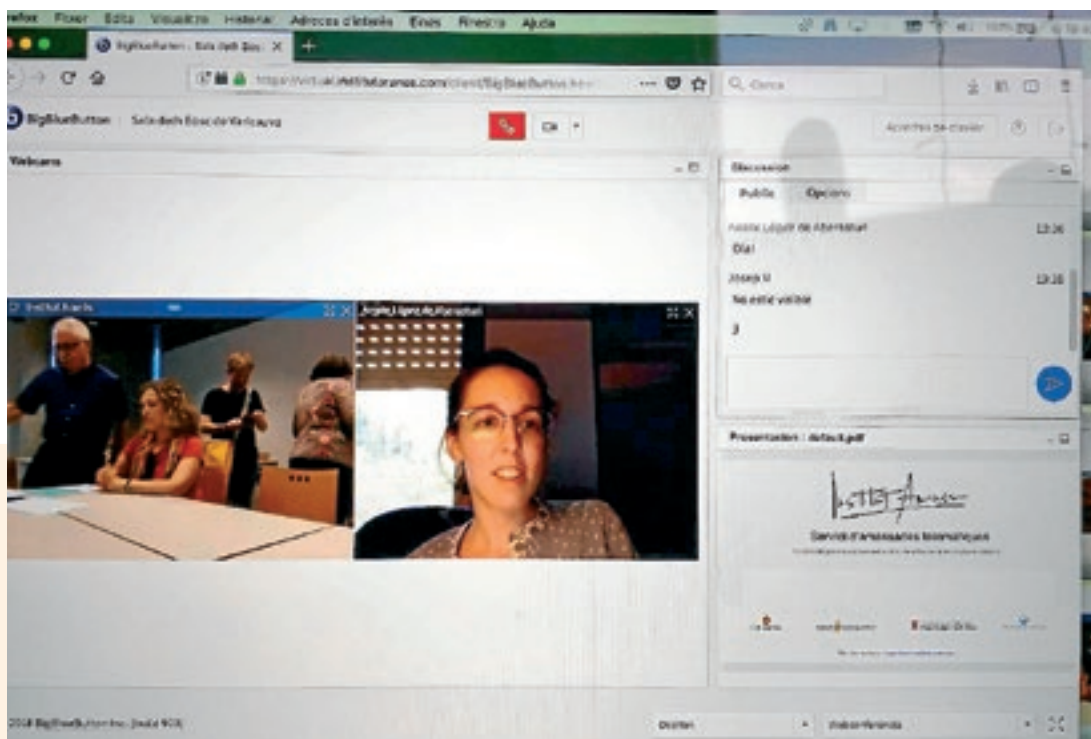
refox Fitxer Edita Visualitza Historial Adreces d'interès Eines Finestra Ajuda

BigBlueButton - Sala dels Beq X +

https://virtual.institutoramon.com/client/BigBlueButton.htm

Q Cerca

BigBlueButton | Sala dels Eines de Vericapra

Acceptar de classe

Webcams

Institut Ramis

Discussió

Públic Opcions

Aleix Llopis de Aberdabat 13:36

Ola!

Josep V 13:36

No estic visible

3

Presentació : default.pdf

Institut Ramon

Servei d'Assessoria Telemàtiques

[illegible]

2018 BigBlueButton Inc. (build 903)

Oscilar

Videoconferència